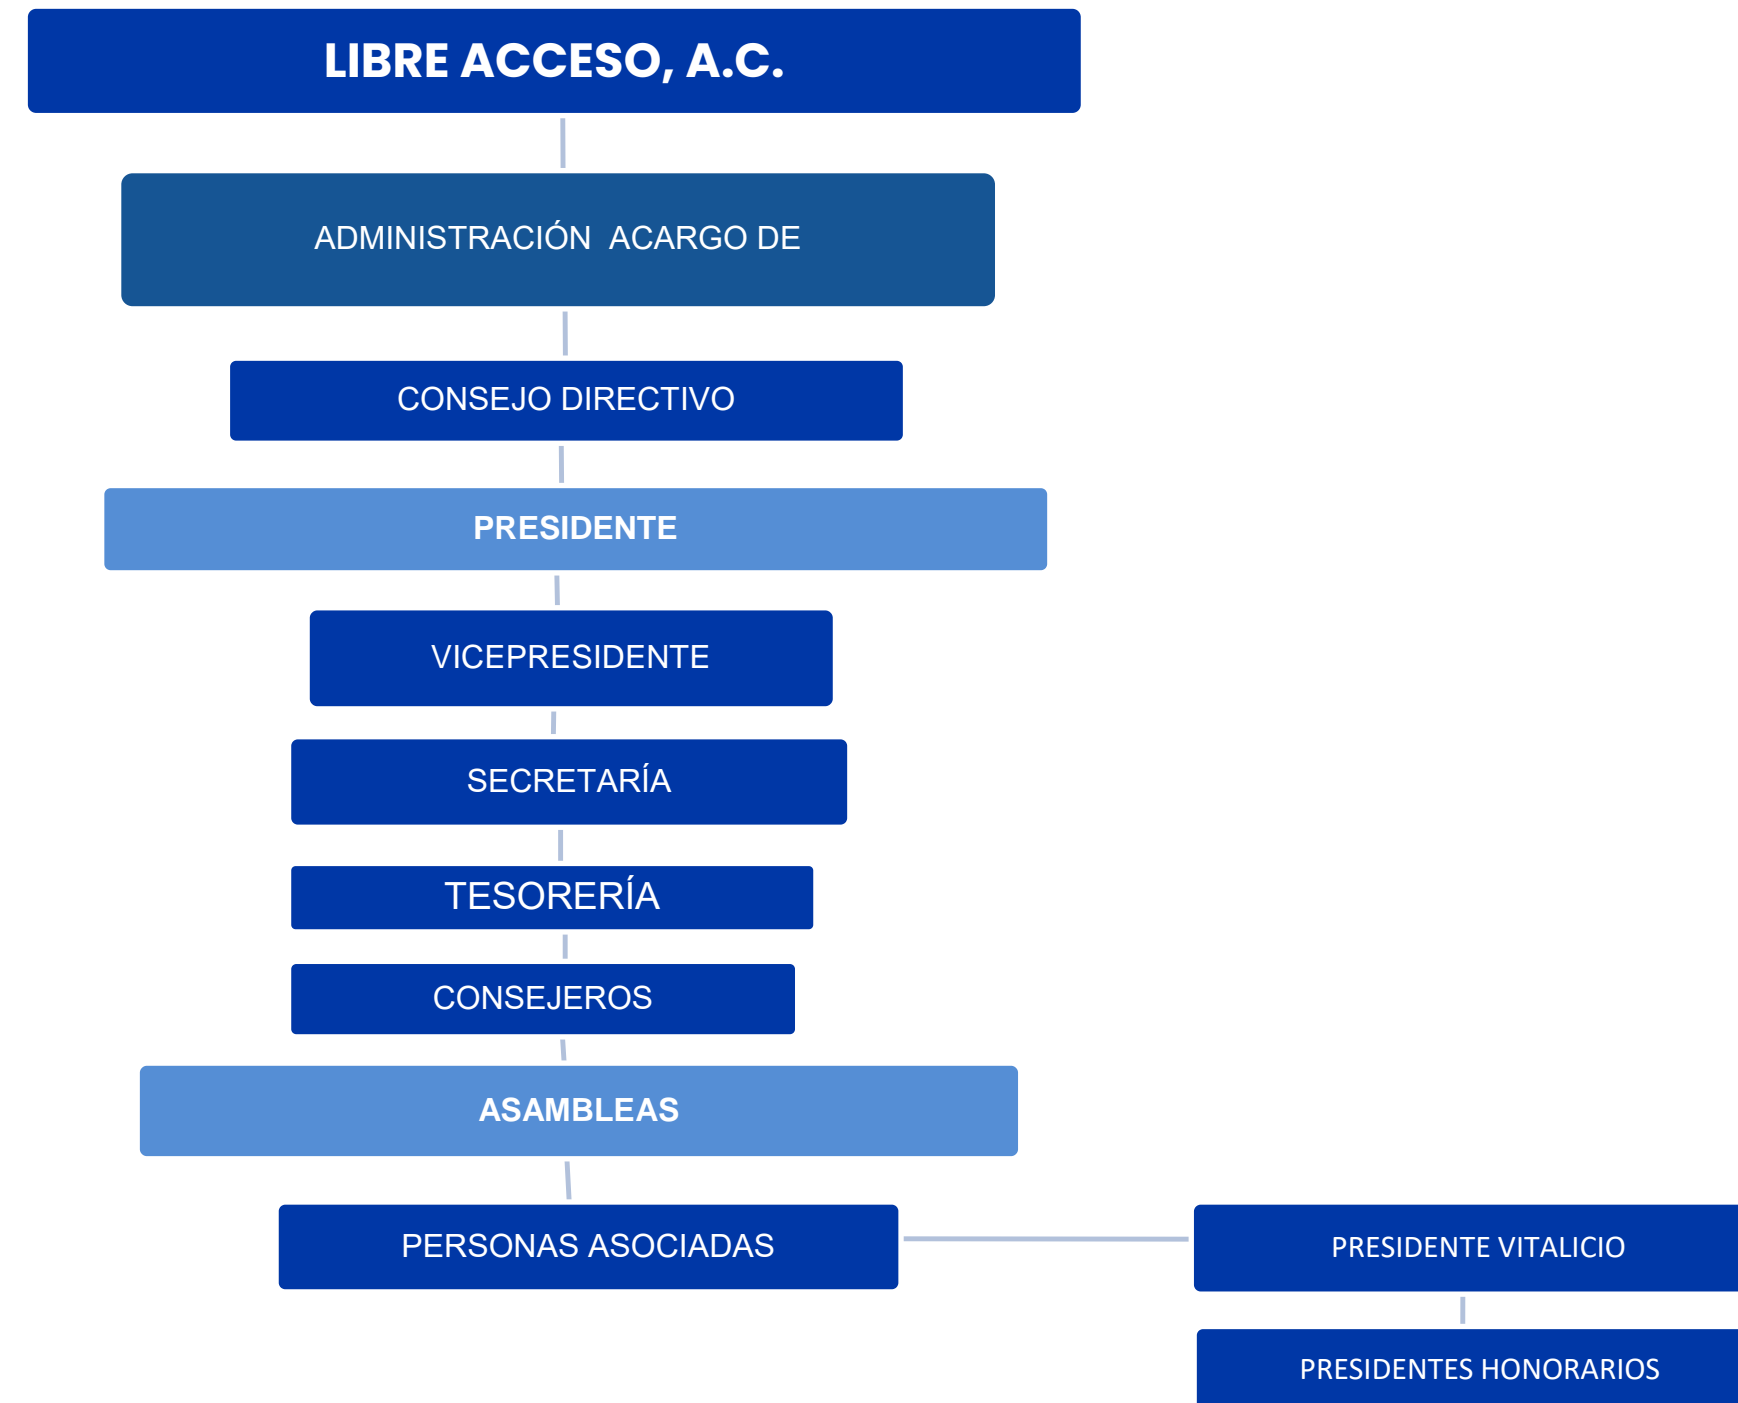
LIBRE ACCESO, A.C.

ADMINISTRACIÓN ACARGO DE

CONSEJO DIRECTIVO

PRESIDENTE

VICEPRESIDENTE

SECRETARÍA

TESORERÍA

CONSEJEROS

ASAMBLEAS

PERSONAS ASOCIADAS

PRESIDENTE VITALICIO

PRESIDENTES HONORARIOS